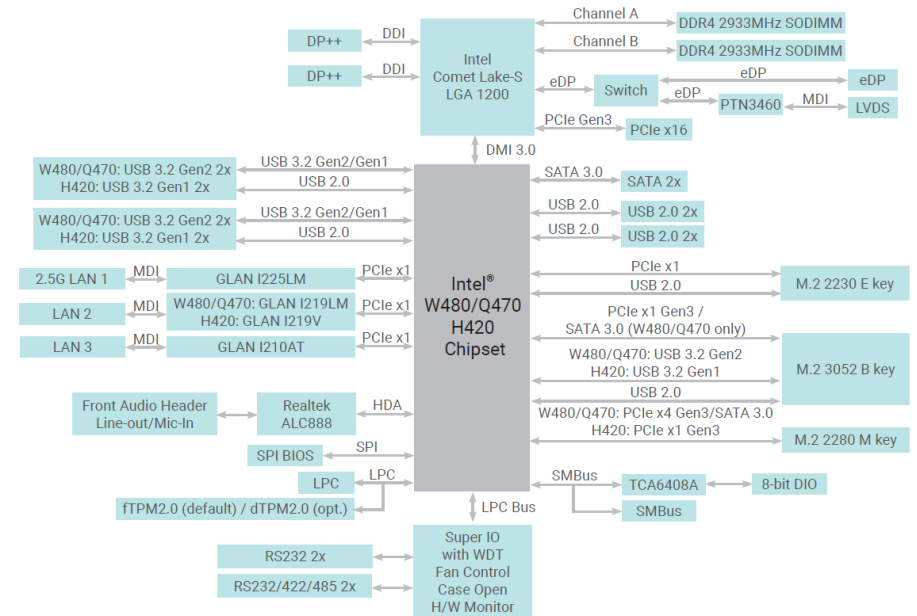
DP++
DDI
DP++
DDI
Intel
Comet Lake-S
LGA 1200
Channel A
DDR4 2933MHz SODIMM
Channel B
DDR4 2933MHz SODIMM
eDP
Switch
eDP
eDP
eDP
PTN3460
MDI
LVDS
PCIe Gen3
PCIe x16
DMI 3.0

W480/Q470: USB 3.2 Gen2 2x
H420: USB 3.2 Gen1 2x
USB 3.2 Gen2/Gen1
USB 2.0
W480/Q470: USB 3.2 Gen2 2x
H420: USB 3.2 Gen1 2x
USB 3.2 Gen2/Gen1
USB 2.0
2.5G LAN 1
MDI
GLAN I225LM
PCIe x1
LAN 2
MDI
W480/Q470: GLAN I219LM
H420: GLAN I219V
PCIe x1
LAN 3
MDI
GLAN I210AT
PCIe x1
Front Audio Header
Line-out/Mic-In
Realtek
ALC888
HDA
SPI BIOS
SPI
LPC
LPC
fTPM2.0 (default) / dTPM2.0 (opt.)

Intel®
W480/Q470
H420
Chipset

SATA 3.0
SATA 2x
USB 2.0
USB 2.0 2x
USB 2.0
USB 2.0 2x
PCIe x1
USB 2.0
M.2 2230 E key
PCIe x1 Gen3 /
SATA 3.0 (W480/Q470 only)
W480/Q470: USB 3.2 Gen2
H420: USB 3.2 Gen1
USB 2.0
M.2 3052 B key
W480/Q470: PCIe x4 Gen3/SATA 3.0
H420: PCIe x1 Gen3
M.2 2280 M key
SMBus
TCA6408A
8-bit DIO
SMBus
LPC Bus

RS232 2x
RS232/422/485 2x
Super IO
with WDT
Fan Control
Case Open
H/W Monitor